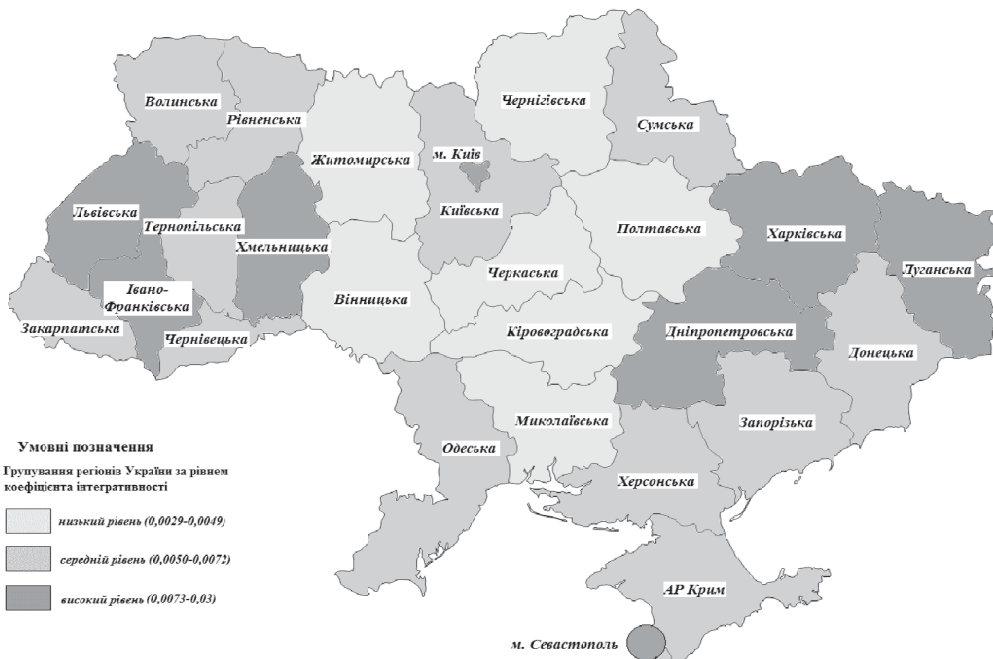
Волинська
Рівненська
Житомирська
м. Київ
Чернігівська
Сумська
Львівська
Тернопільська
Хмельницька
Київська
Полтавська
Харківська
Луганська
Черкаська
Івано-Франківська
Вінницька
Закарпатська
Чернівецька
Кіровоградська
Дніпропетровська
Донецька
Миколаївська
Запорізька
Одеська
Херсонська
АР Крим
м. Севастополь

Умовні позначення

Групування регіонів України за рівнем коефіцієнта інтегративності

низький рівень (0,0029-0,0049)

середній рівень (0,0050-0,0072)

високий рівень (0,0073-0,03)